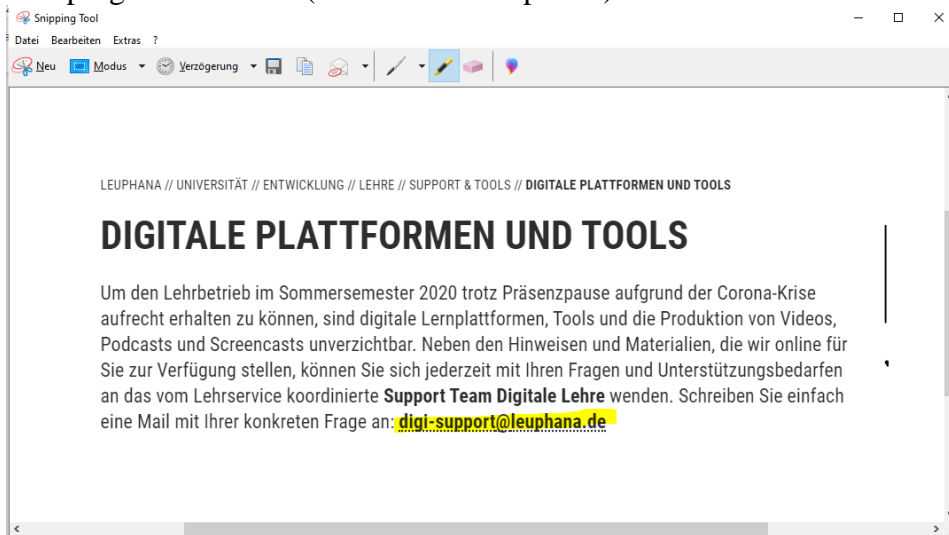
Snipping Tool

Datei Bearbeiten Extras ?

Neu Modus Verzögerung

LEUPHANA // UNIVERSITÄT // ENTWICKLUNG // LEHRE // SUPPORT & TOOLS // DIGITALE PLATTFORMEN UND TOOLS

DIGITALE PLATTFORMEN UND TOOLS

Um den Lehrbetrieb im Sommersemester 2020 trotz Präsenzpause aufgrund der Corona-Krise aufrecht erhalten zu können, sind digitale Lernplattformen, Tools und die Produktion von Videos, Podcasts und Screencasts unverzichtbar. Neben den Hinweisen und Materialien, die wir online für Sie zur Verfügung stellen, können Sie sich jederzeit mit Ihren Fragen und Unterstützungsbedarfen an das vom Lehrservice koordinierte Support Team Digitale Lehre wenden. Schreiben Sie einfach eine Mail mit Ihrer konkreten Frage an: digi-support@leuphana.de